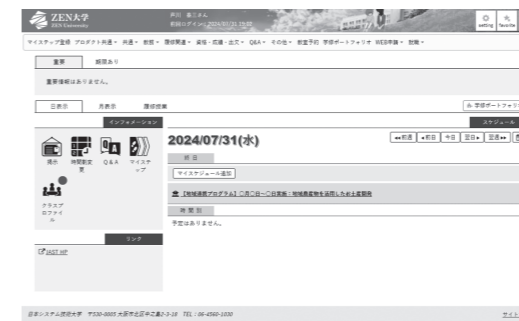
ZEN大学
ZEN University

芦田 美○さん
前回ログイン：2024/07/31 19:08

setting favorite

マイステップ登録　プロダクト共通・　共通・　教務・　履修関連・　成績・就職・出欠・　Q&A・　その他・　教室予約　学修ポートフォリオ　WEB申請・　就職・

重要　　期限あり

重要情報はありません。

日表示　　月表示　　履修授業

学修ポートフォリ

インフォメーション

掲示　時間割変更　Q＆A　マイステップ

クラスプロファイル

リンク

IAST HP

スケジュール

2024/07/31(水)

前週　前日　今日　翌日　翌週

終日

マイスケジュール追加

【地域連携プログラム】〇月〇日～〇日実施：地域農産物を活用したお土産開発

時間割

予定はありません。

日本システム技術大学　〒530-0005 大阪市北区中之島3-3-16　TEL：06-4560-1030

サイト